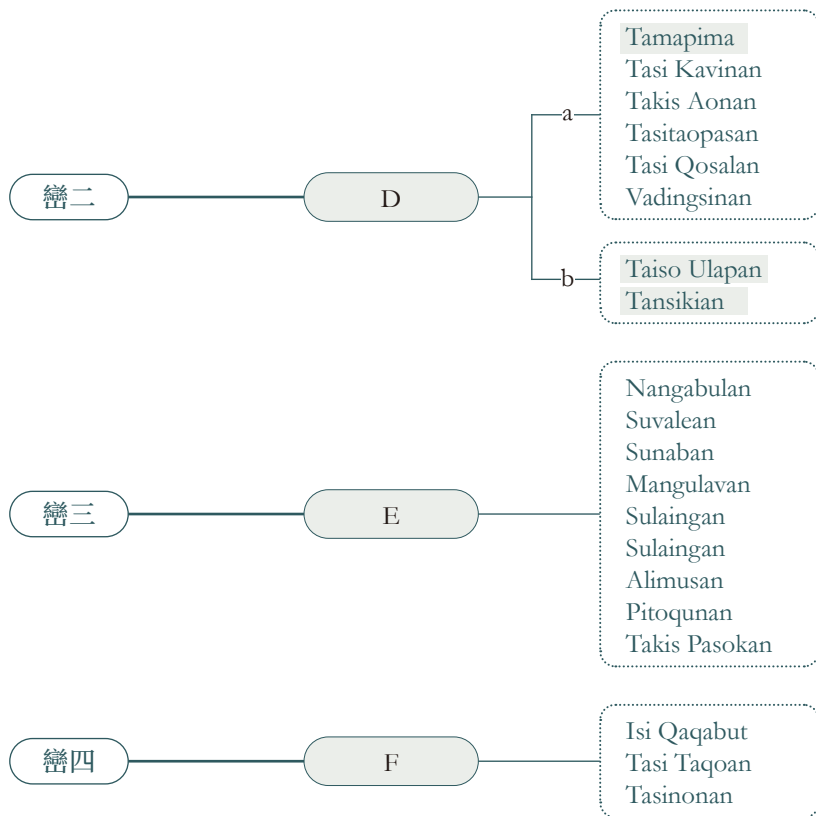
巒二

D

a

Tamapima
Tasi Kavinan
Takis Aonan
Tasitaopasan
Tasi Qosalan
Vadingsinan

b

Taiso Ulapan
Tansikian

巒三

E

Nangabulan
Suvalean
Sunaban
Mangulavan
Sulaingan
Sulaingan
Alimusan
Pitoqunan
Takis Pasokan

巒四

F

Isi Qaqabut
Tasi Taqoan
Tasinonan